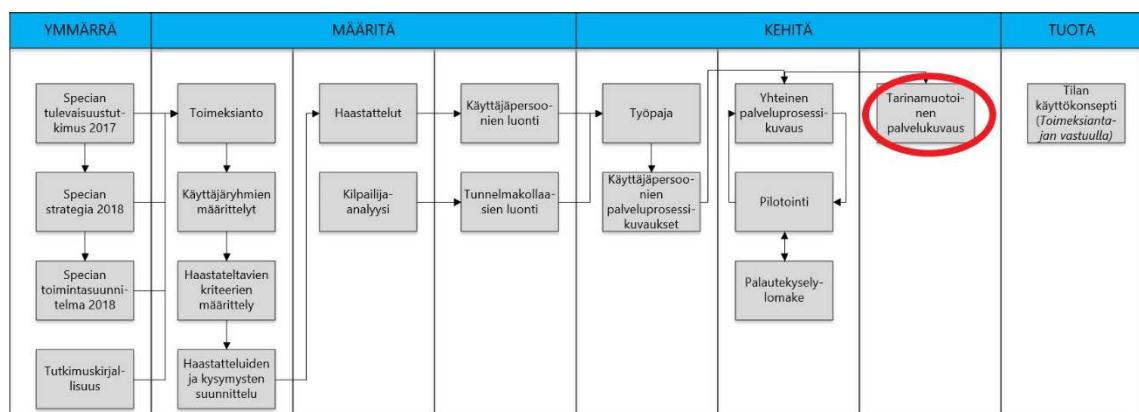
YMMÄRRÄ

MÄÄRITÄ

KEHITÄ

TUOTA

Specian tulevaisuustutkimus 2017

Specian strategia 2018

Specian toimintasuunnitelma 2018

Tutkimuskirjallisuus

Toimeksianto

Käyttäjäryhmien määrittelyt

Haastateltavien kriteerien määrittely

Haastatteluiden ja kysymysten suunnittelu

Haastattelut

Kilpailija-analyysi

Käyttäjäpersoonien luonti

Tunnelmakollaasien luonti

Työpaja

Käyttäjäpersoonien palveluprosessikuvaukset

Yhteinen palveluprosessikuvaus

Pilotointi

Palautekyselylomake

Tarinamuotoinen palvelukuvaus

Tilan käyttökonsepti (Toimeksiantajan vastuulla)